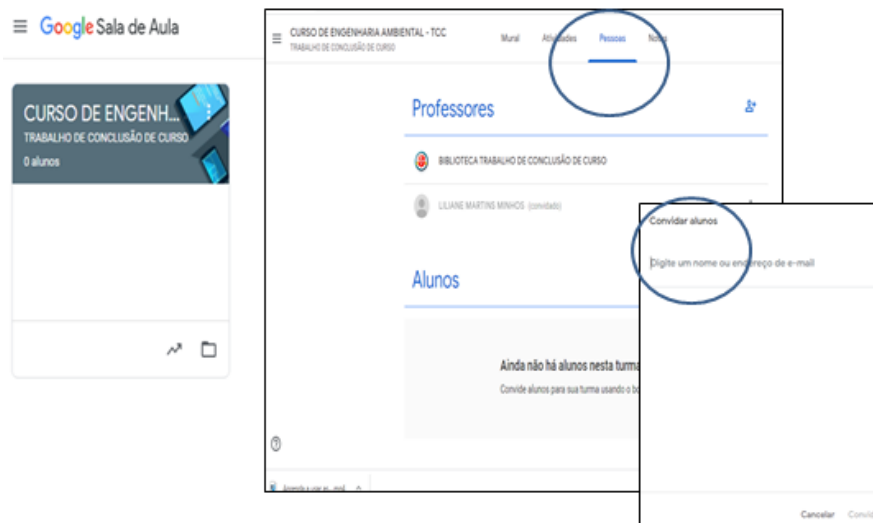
Google Sala de Aula

CURSO DE ENGENH...
TRABALHO DE CONCLUSÃO DE CURSO
0 alunos

CURSO DE ENGENHARIA AMBIENTAL - TCC
TRABALHO DE CONCLUSÃO DE CURSO

Mural
Atividades
Pessoas
Notas

Professores

BIBLIOTECA TRABALHO DE CONCLUSÃO DE CURSO

LILIANE MARTINS MINHOS (convidado)

Alunos

Ainda não há alunos nesta turma
Convide alunos para sua turma usando o bo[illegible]

Convidar alunos

Digite um nome ou endereço de e-mail

Cancelar
Convi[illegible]

Aprenda a usar o...mail